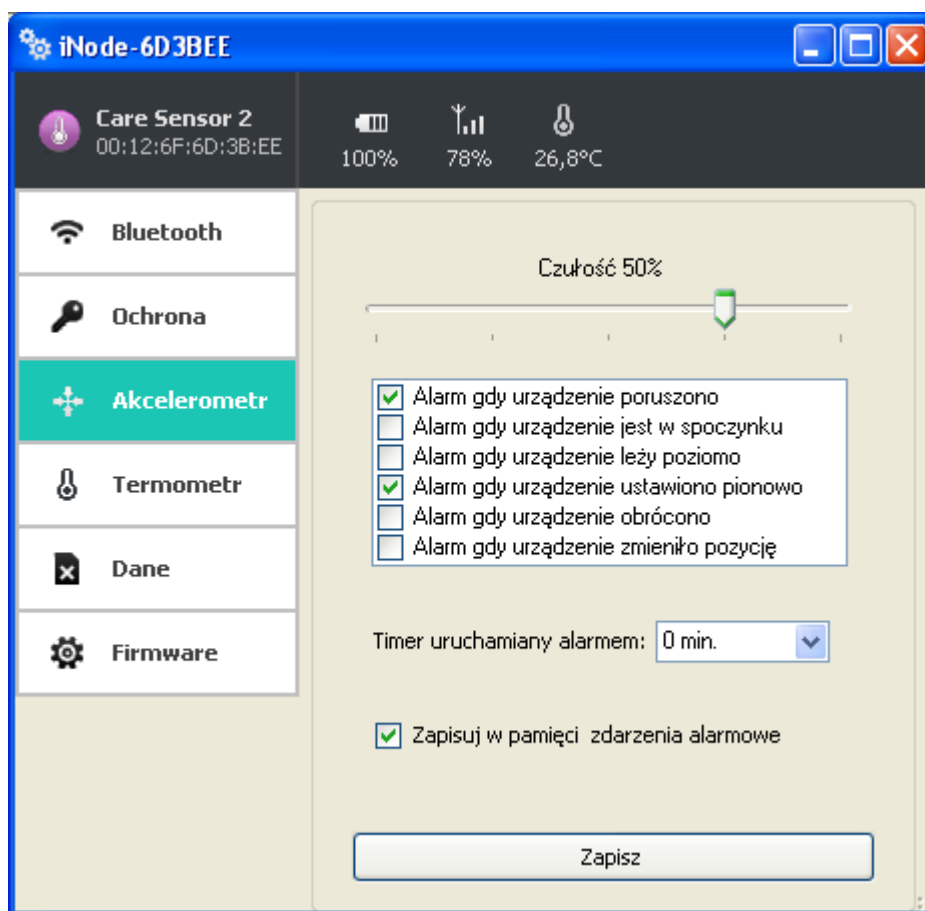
iNode-6D3BEE

Care Sensor 2
00:12:6F:6D:3B:EE

100%
78%
26,8°C

Bluetooth
Ochrona
Akcelerometr
Termometr
Dane
Firmware

Czułość 50%

Alarm gdy urządzenie poruszono
Alarm gdy urządzenie jest w spoczynku
Alarm gdy urządzenie leży poziomo
Alarm gdy urządzenie ustawiono pionowo
Alarm gdy urządzenie obrócono
Alarm gdy urządzenie zmieniło pozycję

Timer uruchamiany alarmem: 0 min.

Zapisuj w pamięci zdarzenia alarmowe

Zapisz